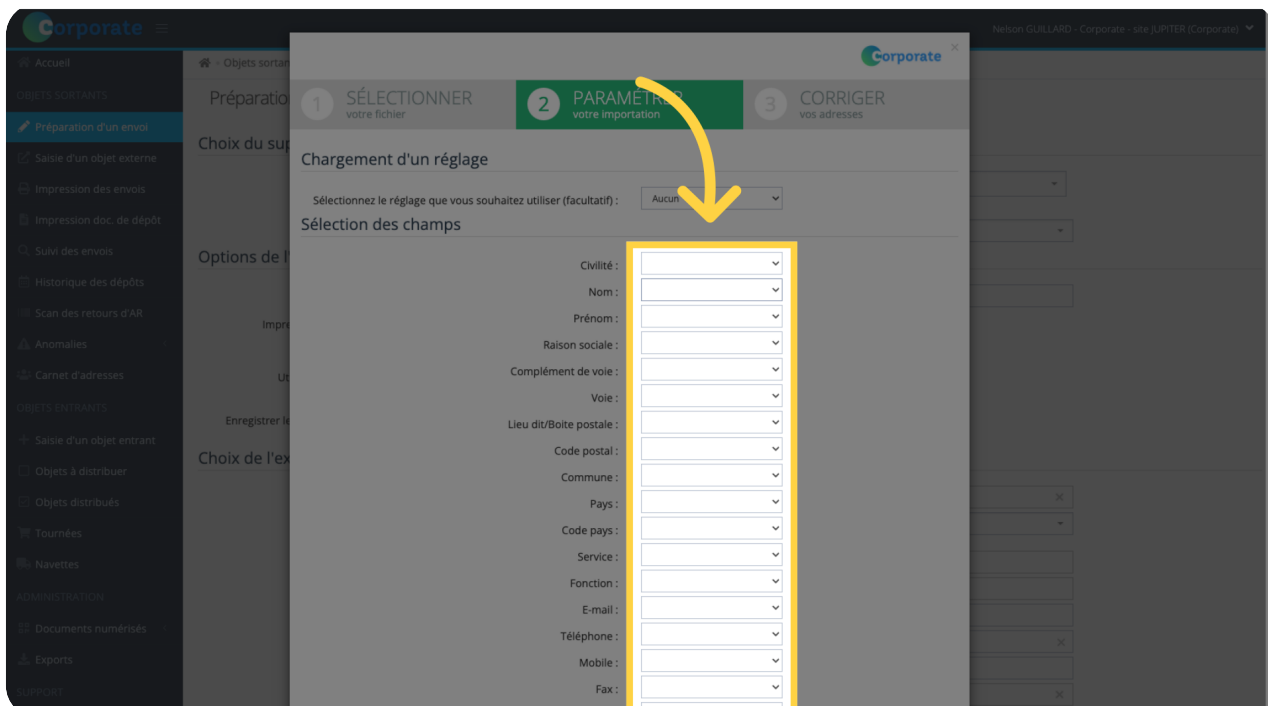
Corporate

Nelson GUILLARD - Corporate - site JUPITER (Corporate)

Accueil
OBJETS SORTANTS
Préparation d'un envoi
Saisie d'un objet externe
Impression des envois
Impression doc. de dépôt
Suivi des envois
Historique des dépôts
Scan des retours d'AR
Anomalies
Carnet d'adresses
OBJETS ENTRANTS
Saisie d'un objet entrant
Objets à distribuer
Objets distribués
Tournées
Navettes
ADMINISTRATION
Documents numérisés
Exports
SUPPORT

Objets sortan
Préparatio
Choix du sup
Options de l
Impr
Ut
Enregistrer le
Choix de l'ex

Corporate

1 SÉLECTIONNER votre fichier
2 PARAMÉTRER votre importation
3 CORRIGER vos adresses

Chargement d'un réglage

Sélectionnez le réglage que vous souhaitez utiliser (facultatif) : Aucun

Sélection des champs

Civilité :
Nom :
Prénom :
Raison sociale :
Complément de voie :
Voie :
Lieu dit/Boite postale :
Code postal :
Commune :
Pays :
Code pays :
Service :
Fonction :
E-mail :
Téléphone :
Mobile :
Fax :